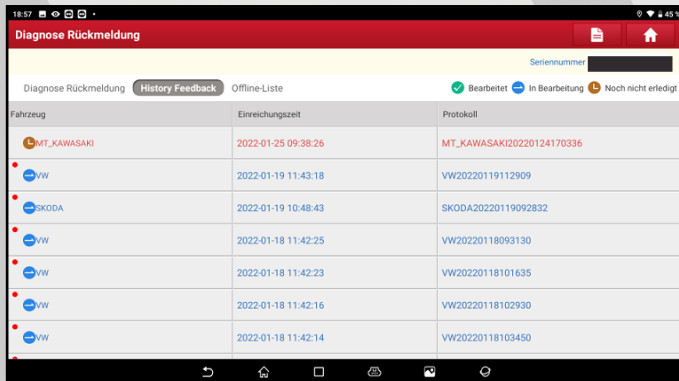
18:57

45 %

Diagnose Rückmeldung

Seriennummer

Diagnose Rückmeldung History Feedback Offline-Liste

Bearbeitet In Bearbeitung Noch nicht erledigt

| Fahrzeug | Einreichungszeit | Protokoll |
|---|---|---|
| MT_KAWASAKI | 2022-01-25 09:38:26 | MT_KAWASAKI20220124170336 |
| VW | 2022-01-19 11:43:18 | VW20220119112909 |
| SKODA | 2022-01-19 10:48:43 | SKODA20220119092832 |
| VW | 2022-01-18 11:42:25 | VW20220118093130 |
| VW | 2022-01-18 11:42:23 | VW20220118101635 |
| VW | 2022-01-18 11:42:16 | VW20220118102930 |
| VW | 2022-01-18 11:42:14 | VW20220118103450 |